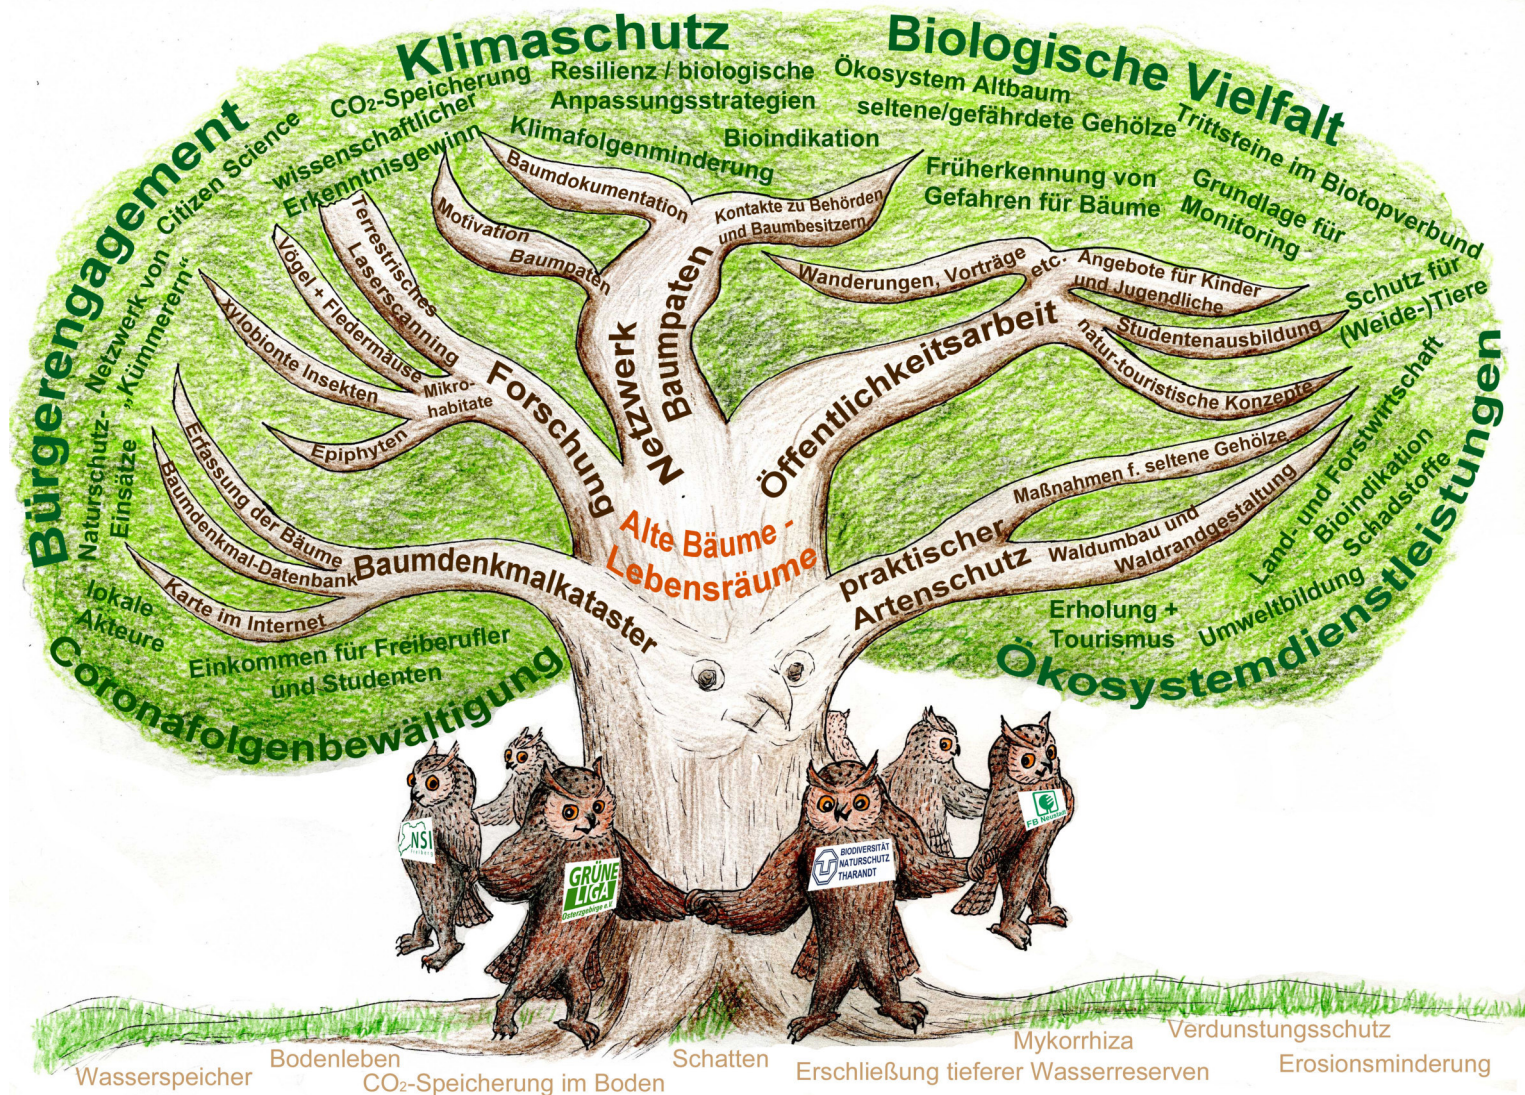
Klimaschutz

Biologische Vielfalt

CO₂-Speicherung

Resilienz / biologische Anpassungsstrategien

Ökosystem Altbaum

seltene/gefährdete Gehölze

Trittsteine im Biotopverbund

wissenschaftlicher Erkenntnisgewinn

Klimafolgenminderung

Bioindikation

Früherkennung von Gefahren für Bäume

Grundlage für Monitoring

Bürgerengagement

Citizen Science

Netzwerk von „Kümmerern"

Naturschutz-Einsätze

Baumdokumentation

Kontakte zu Behörden und Baumbesitzern

Motivation Baumpaten

Terrestrisches Laserscanning

Vögel + Fledermäuse

xylobionte Insekten

Mikrohabitate

Epiphyten

Forschung

Netzwerk Baumpaten

Wanderungen, Vorträge etc.

Angebote für Kinder und Jugendliche

Studentenausbildung

natur-touristische Konzepte

Öffentlichkeitsarbeit

Schutz für (Weide-)Tiere

Erfassung der Bäume

Baumdenkmal-Datenbank

Karte im Internet

Baumdenkmalkataster

Alte Bäume - Lebensräume

Maßnahmen f. seltene Gehölze

Waldumbau und Waldrandgestaltung

praktischer Artenschutz

Land- und Forstwirtschaft

Bioindikation Schadstoffe

Umweltbildung

Erholung + Tourismus

Ökosystemdienstleistungen

lokale Akteure

Einkommen für Freiberufler und Studenten

Coronafolgenbewältigung

NSI Freiberg

GRÜNE LIGA Osterzgebirge e.V.

BIODIVERSITÄT NATURSCHUTZ THARANDT

FB Neustadt

Wasserspeicher

Bodenleben

CO₂-Speicherung im Boden

Schatten

Mykorrhiza

Erschließung tieferer Wasserreserven

Verdunstungsschutz

Erosionsminderung